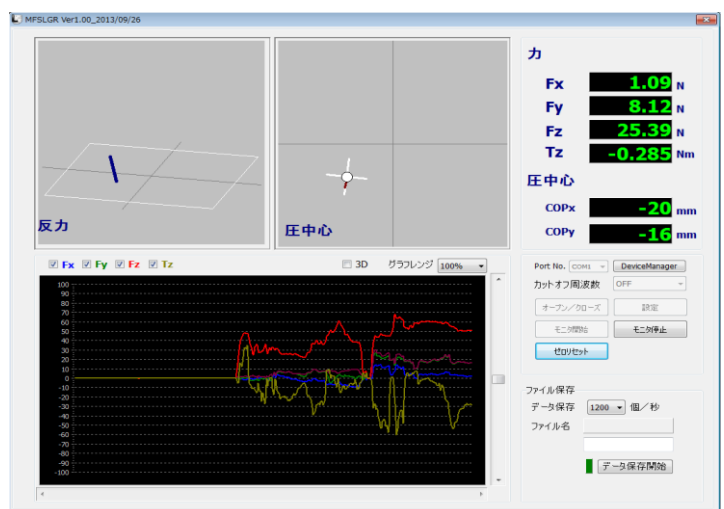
MFSLGR Ver1.00_2013/09/26

反力

圧中心

力

Fx 1.09 N

Fy 8.12 N

Fz 25.39 N

Tz -0.285 Nm

圧中心

COPx -20 mm

COPy -16 mm

Fx Fy Fz Tz

3D グラフレンジ 100%

100
90
80
70
60
50
40
30
20
10
0
-10
-20
-30
-40
-50
-60
-70
-80
-90
-100

Port No. COM1 DeviceManager

カットオフ周波数 OFF

オープン／クローズ 設定

モニタ開始 モニタ停止

ゼロリセット

ファイル保存

データ保存 1200 個／秒

ファイル名

データ保存開始